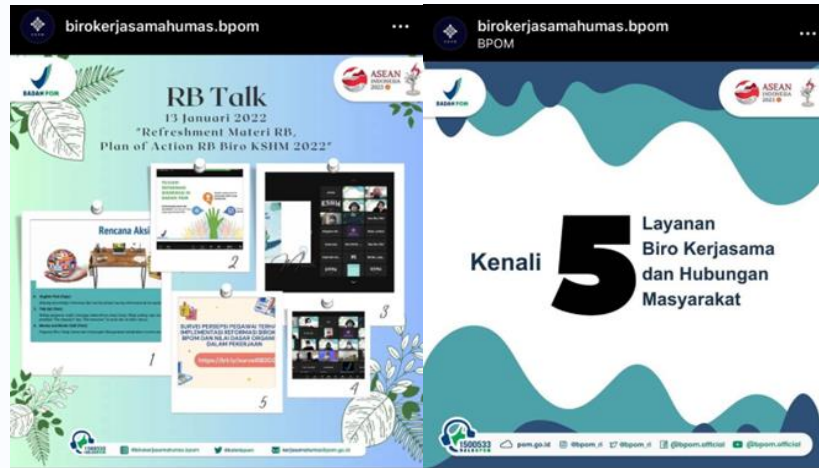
birokerjasamahumas.bpom

BADAN POM

ASEAN INDONESIA 2023

RB Talk

13 Januari 2022

"Refreshment Materi RB, Plan of Action RB Biro KSHM 2022"

Rencana Aksi

1

2

3

4

5

SURVEI PERSEPSI PEGAWAI TERHADAP IMPLEMENTASI REFORMASI BIROKRASI BPOM DAN NILAI DASAR ORGANISASI DALAM PEKERJAAN

https://bit.ly/survei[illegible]

HALOBPOM 1500533

birokerjasamahumas.bpom

BPOM

BADAN POM

ASEAN INDONESIA 2023

Kenali 5 Layanan Biro Kerjasama dan Hubungan Masyarakat

HALOBPOM 1500533

pom.go.id @bpom_ri @bpom_ri @bpom.official @bpom.official